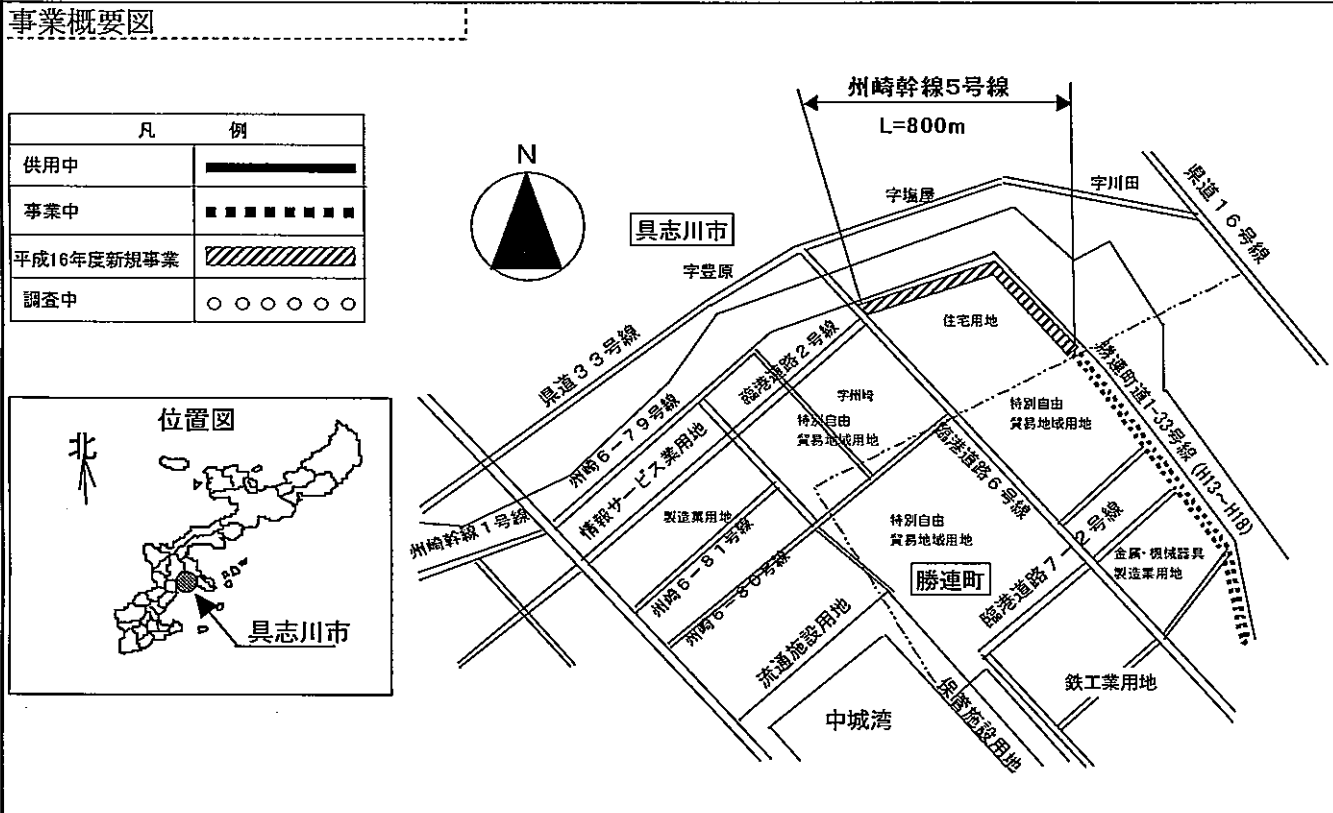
事業概要図

| 凡　例 | |
|---|---|
| 供用中 | |
| 事業中 | |
| 平成16年度新規事業 | |
| 調査中 | ○○○○○○ |

位置図

北

具志川市

N

州崎幹線5号線

L=800m

字塩屋

字川田

県道16号線

具志川市

字豊原

県道33号線

臨港道路2号線

住宅用地

勝連町道1-33号線 (H13~H18)

州崎6-79号線

字州崎

特別自由貿易地域用地

特別自由貿易地域用地

情報サービス業用地

臨港道路6号線

州崎幹線1号線

製造業用地

州崎6-81号線

特別自由貿易地域用地

州崎6-86号線

勝連町

臨港道路7-2号線

金属・機械器具製造業用地

流通施設用地

鉄工業用地

中城湾

保管施設用地